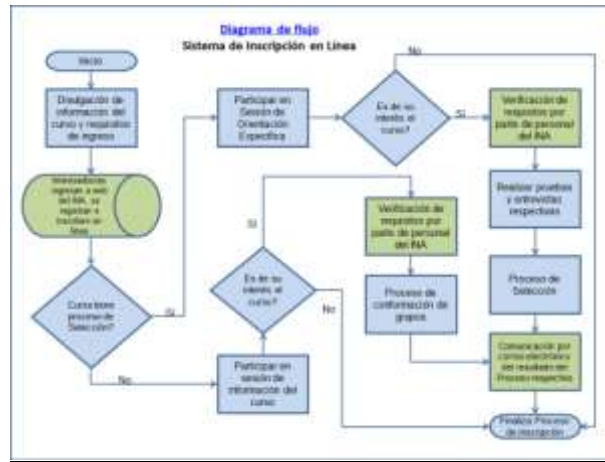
Diagrama de flujo
Sistema de Inscripción en Línea

Inicio

Divulgación de información del curso y requisitos de ingreso

Interesados ingresan a web del INA, se registran e inscriben en línea

Curso tiene proceso de Selección?

Si

No

Participar en Sesión de Orientación Específica

Es de su interés el curso?

Si

No

Verificación de requisitos por parte de personal del INA

Realizar pruebas y entrevistas respectivas

Proceso de Selección

Comunicación por correo electrónico del resultado del Proceso respectivo

Participar en sesión de información del curso

Es de su interés el curso?

Si

No

Verificación de requisitos por parte de personal del INA

Proceso de conformación de grupos

Finaliza Proceso de inscripción